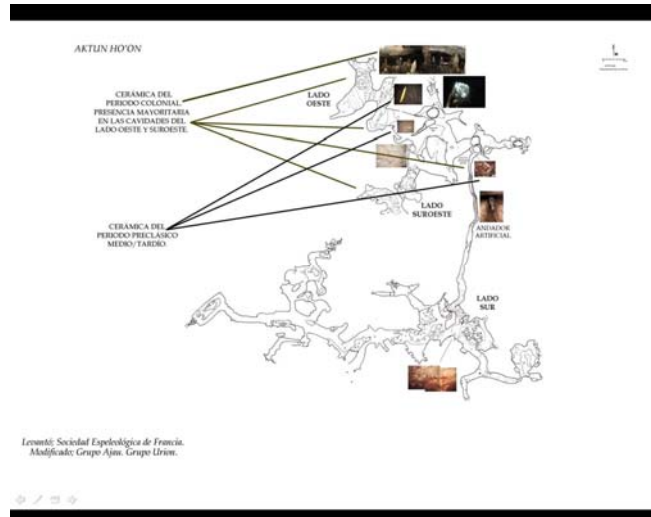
AKTUN HO'ON

CERÁMICA DEL PERIODO COLONIAL. PRESENCIA MAYORITARIA EN LAS CAVIDADES DEL LADO OESTE Y SUROESTE.

CERÁMICA DEL PERIODO PRECLÁSICO MEDIO/TARDÍO.

LADO OESTE

LADO SUROESTE

ANDADOR ARTIFICIAL

LADO SUR

Levantó: Sociedad Espeleológica de Francia.
Modificado: Grupo Ajau. Grupo Urion.